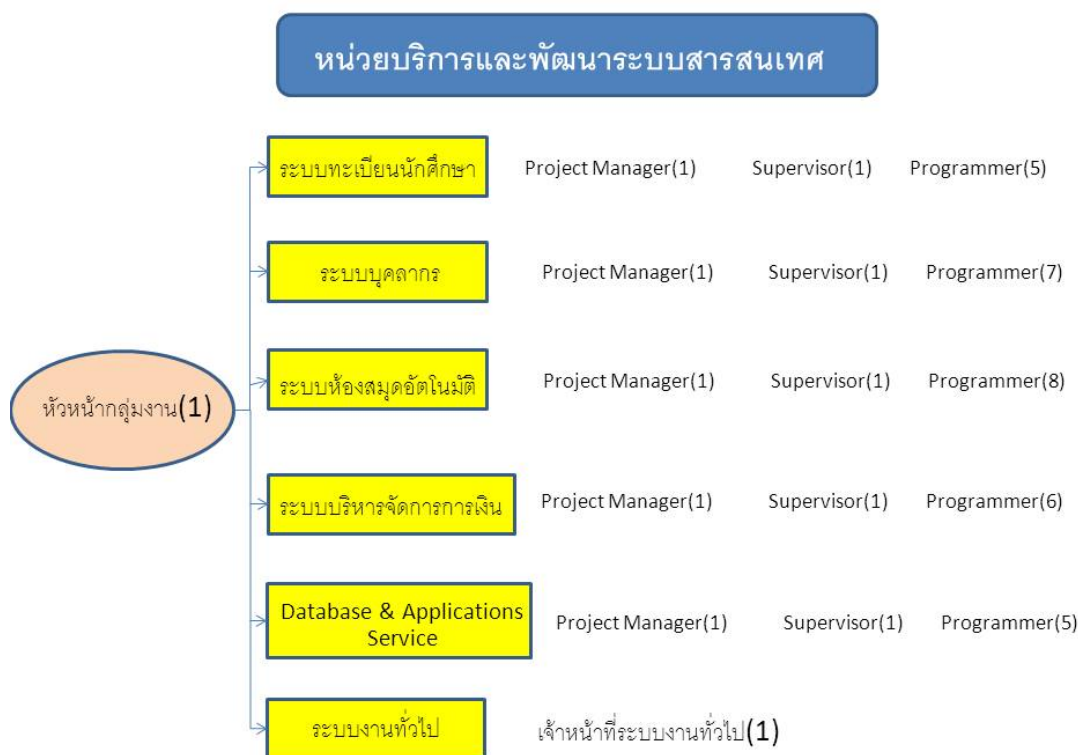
หน่วยบริการและพัฒนาระบบสารสนเทศ

หัวหน้ากลุ่มงาน(1)

ระบบทะเบียนนักศึกษา Project Manager(1) Supervisor(1) Programmer(5)

ระบบบุคลากร Project Manager(1) Supervisor(1) Programmer(7)

ระบบห้องสมุดอัตโนมัติ Project Manager(1) Supervisor(1) Programmer(8)

ระบบบริหารจัดการการเงิน Project Manager(1) Supervisor(1) Programmer(6)

Database & Applications Service Project Manager(1) Supervisor(1) Programmer(5)

ระบบงานทั่วไป เจ้าหน้าที่ระบบงานทั่วไป(1)